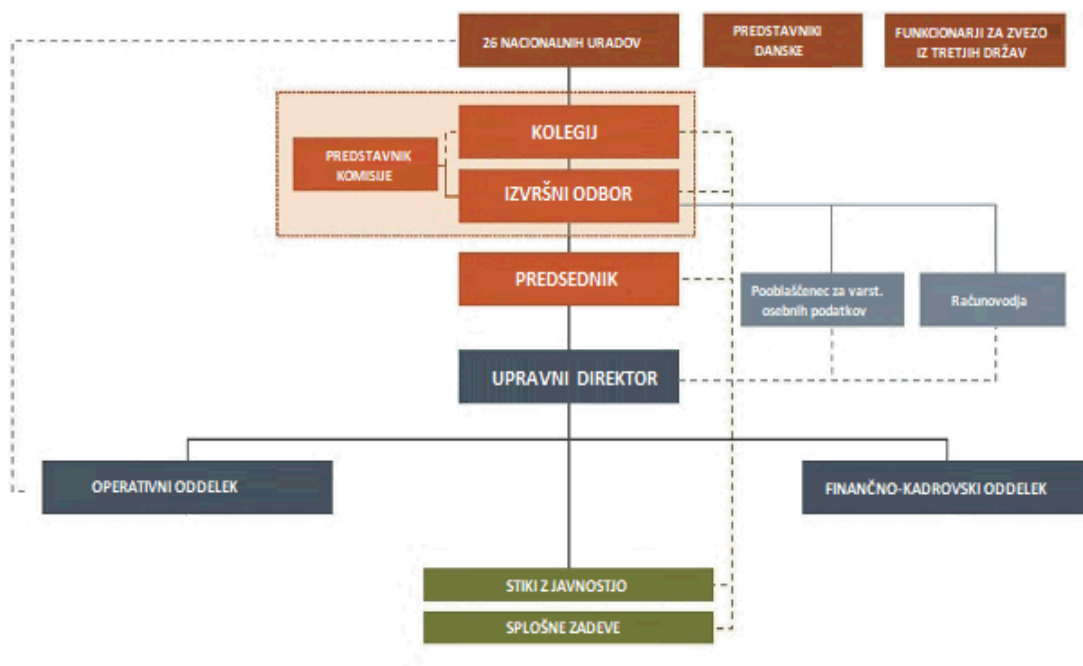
26 NACIONALNIH URADOV

PREDSTAVNIKI DANSKE

FUNKCIONARJI ZA ZVEZO IZ TRETJIH DRŽAV

PREDSTAVNIK KOMISIJE

KOLEGIJ

IZVRŠNI ODBOR

PREDSEDNIK

Pooblaščenec za varst. osebnih podatkov

Računovodja

UPRAVNI DIREKTOR

OPERATIVNI ODDELEK

FINANČNO-KADROVSKI ODDELEK

STIKI Z JAVNOSTJO

SPLOŠNE ZADEVE